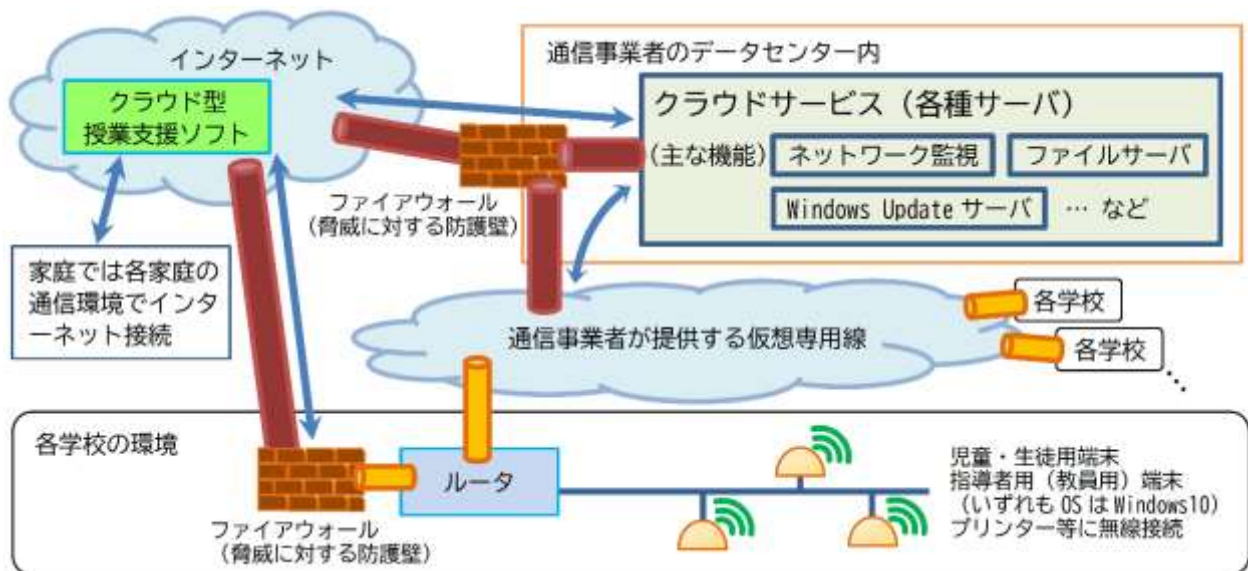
インターネット

クラウド型
授業支援ソフト

家庭では各家庭の通信環境でインターネット接続

ファイアウォール
（脅威に対する防護壁）

通信事業者のデータセンター内

クラウドサービス（各種サーバ）

（主な機能）ネットワーク監視　ファイルサーバ

Windows Update サーバ　… など

通信事業者が提供する仮想専用線

各学校

各学校

各学校の環境

ルータ

ファイアウォール
（脅威に対する防護壁）

児童・生徒用端末
指導者用（教員用）端末
（いずれも OS は Windows10）
プリンター等に無線接続